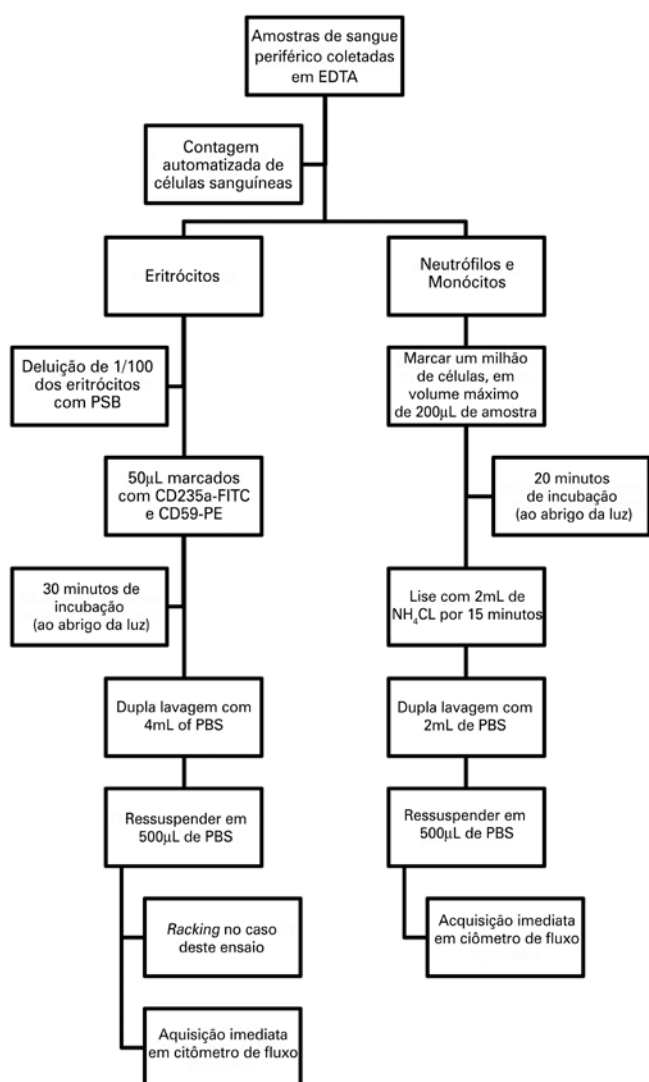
Amostras de sangue periférico coletadas em EDTA

Contagem automatizada de células sanguíneas

Eritrócitos

Deluição de 1/100 dos eritrócitos com PSB

50μL marcados com CD235a-FITC e CD59-PE

30 minutos de incubação (ao abrigo da luz)

Dupla lavagem com 4mL of PBS

Ressuspender em 500μL de PBS

*Racking* no caso deste ensaio

Aquisição imediata em citômetro de fluxo

Neutrófilos e Monócitos

Marcar um milhão de células, em volume máximo de 200μL de amostra

20 minutos de incubação (ao abrigo da luz)

Lise com 2mL de $NH_4CL$ por 15 minutos

Dupla lavagem com 2mL de PBS

Ressuspender em 500μL de PBS

Acquisição imediata em ciômetro de fluxo